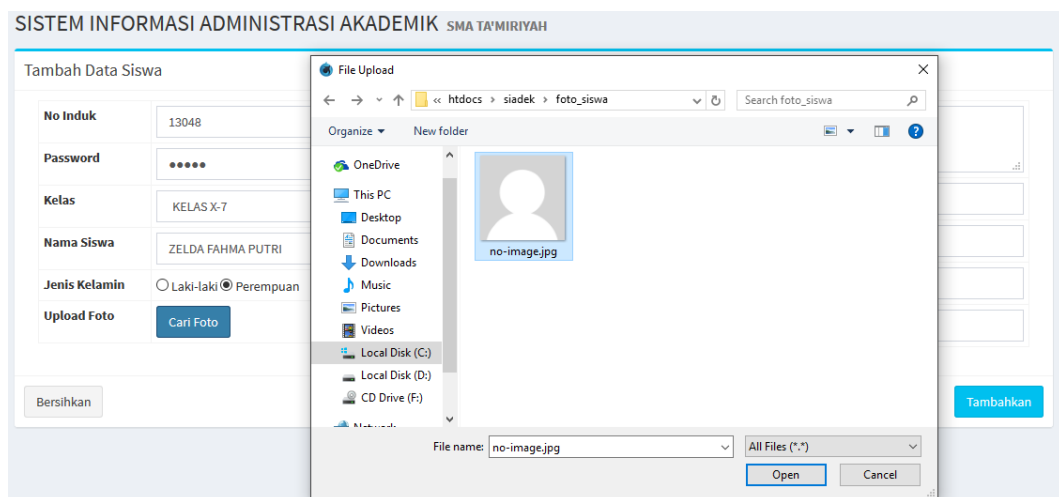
SISTEM INFORMASI ADMINISTRASI AKADEMIK SMA TA'MIRIYAH

Tambah Data Siswa

| No Induk | 13048 |
|---|---|
| Password | ●●●●● |
| Kelas | KELAS X-7 |
| Nama Siswa | ZELDA FAHMA PUTRI |
| Jenis Kelamin | ○ Laki-laki ◉ Perempuan |
| Upload Foto | Cari Foto |

Bersihkan

Tambahkan

File Upload

« htdocs › siadek › foto_siswa

Search foto_siswa

Organize ▾ New folder

OneDrive
This PC
Desktop
Documents
Downloads
Music
Pictures
Videos
Local Disk (C:)
Local Disk (D:)
CD Drive (F:)
Network

no-image.jpg

File name: no-image.jpg

All Files (*.*)

Open Cancel